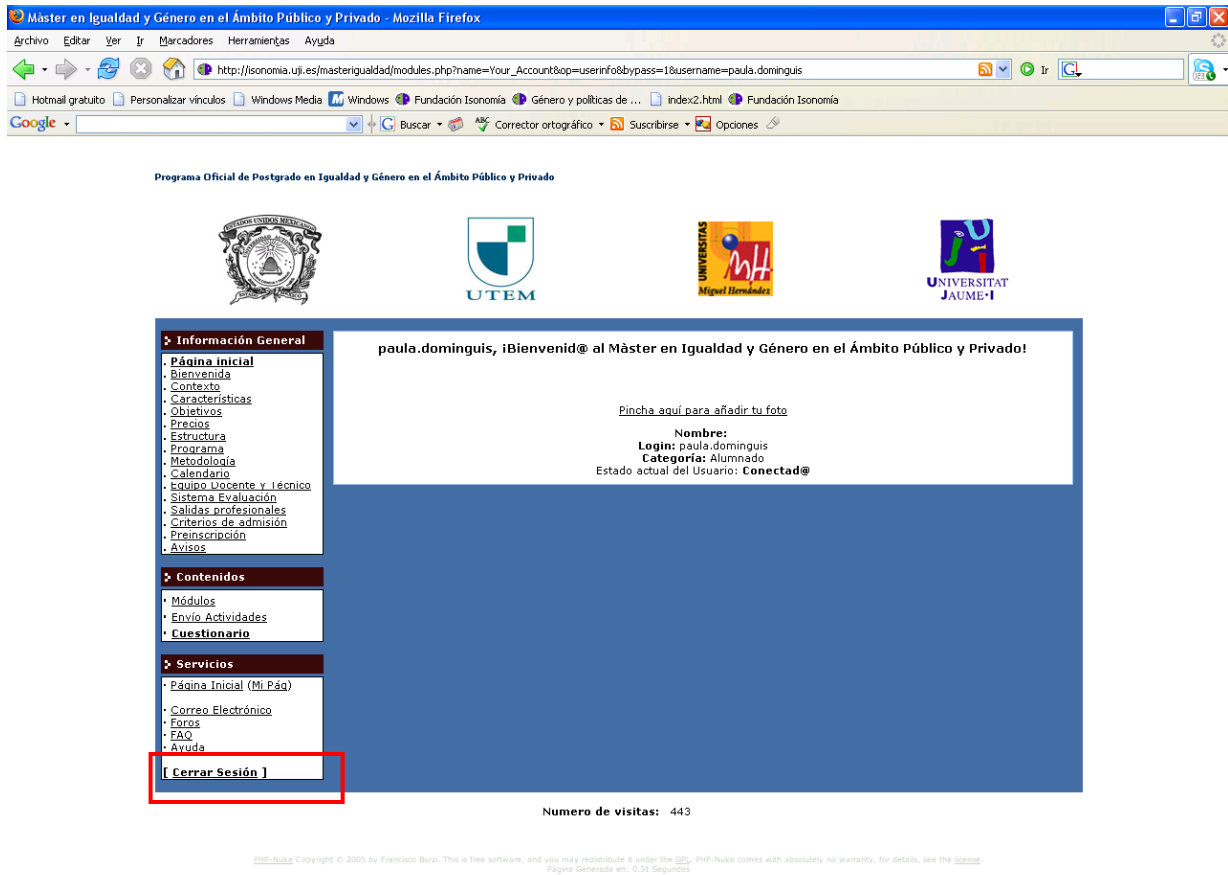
Màster en Igualdad y Género en el Ámbito Público y Privado - Mozilla Firefox

Archivo Editar Ver Ir Marcadores Herramientas Ayuda

http://isonomia.uji.es/masterigualdad/modules.php?name=Your_Account&op=userinfo&bypass=1&username=paula.dominguis

Ir

Hotmail gratuito Personalizar vínculos Windows Media Windows Fundación Isonomía Género y políticas de ... index2.html Fundación Isonomía

Google Buscar Corrector ortográfico Suscribirse Opciones

Programa Oficial de Postgrado en Igualdad y Género en el Ámbito Público y Privado

ESTADOS UNIDOS MEXICANOS

UTEM

UNIVERSITAS Miguel Hernández

UNIVERSITAT JAUME·I

Información General

. Página inicial
. Bienvenida
. Contexto
. Características
. Objetivos
. Precios
. Estructura
. Programa
. Metodología
. Calendario
. Equipo Docente y Técnico
. Sistema Evaluación
. Salidas profesionales
. Criterios de admisión
. Preinscripción
. Avisos

Contenidos

· Módulos
· Envío Actividades
· Cuestionario

Servicios

· Página Inicial (Mi Pág)

· Correo Electrónico
· Foros
· FAQ
· Ayuda

[ Cerrar Sesión ]

paula.dominguis, ¡Bienvenid@ al Màster en Igualdad y Género en el Ámbito Público y Privado!

Pincha aquí para añadir tu foto

Nombre:
Login: paula.dominguis
Categoría: Alumnado
Estado actual del Usuario: Conectad@

Numero de visitas: 443

PHP-Nuke Copyright © 2005 by Francisco Burzi. This is free software, and you may redistribute it under the GPL. PHP-Nuke comes with absolutely no warranty, for details, see the license.
Página Generada en: 0.31 Segundos